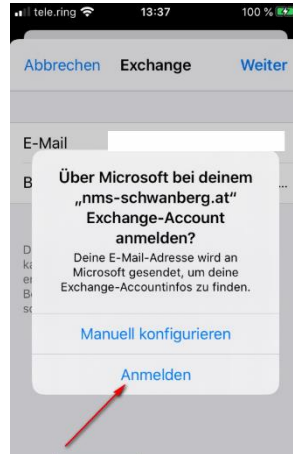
tele.ring 13:37 100 %

Abbrechen Exchange Weiter

E-Mail

B

Über Microsoft bei deinem „nms-schwanberg.at" Exchange-Account anmelden?

Deine E-Mail-Adresse wird an Microsoft gesendet, um deine Exchange-Accountinfos zu finden.

Manuell konfigurieren

Anmelden